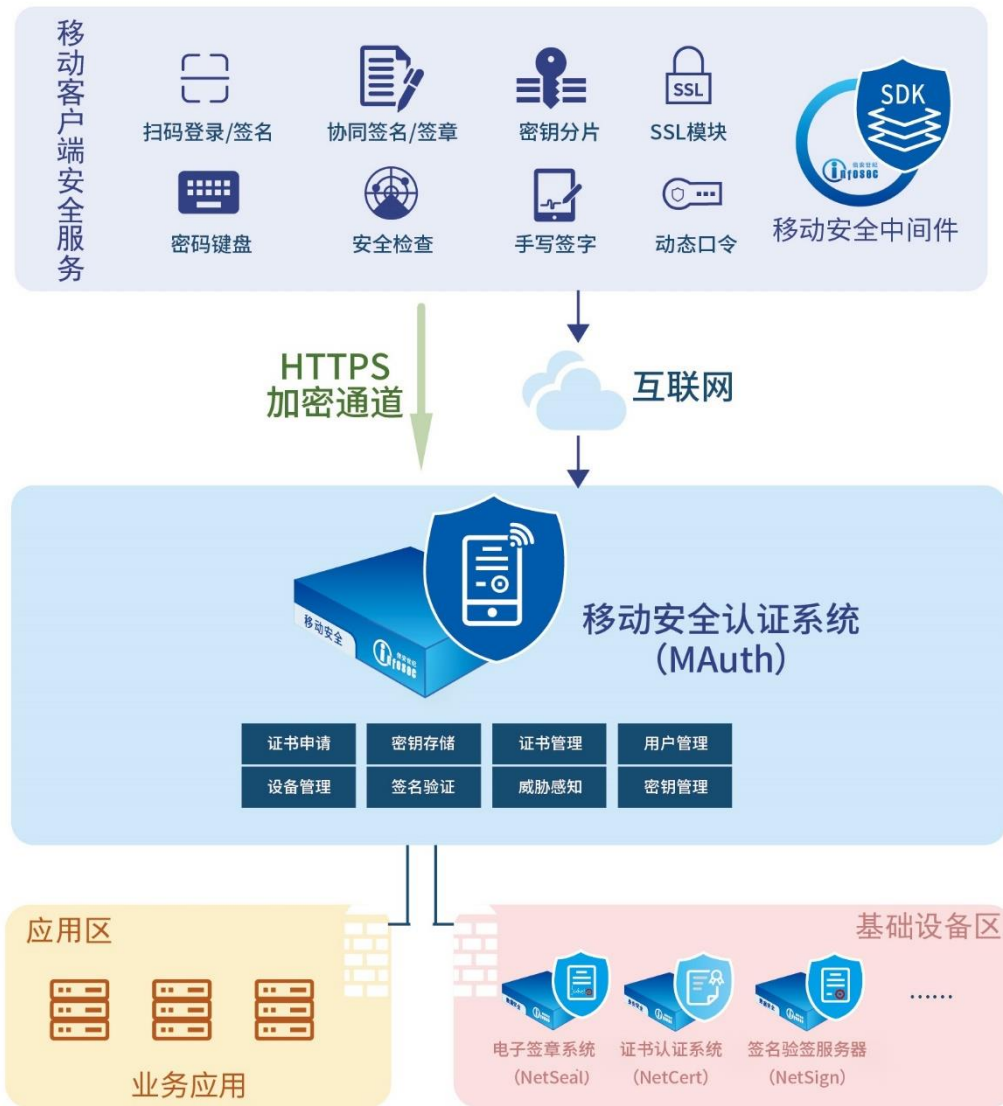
移动客户端安全服务

扫码登录/签名
协同签名/签章
密钥分片
SSL
SSL模块
SDK
密码键盘
安全检查
手写签字
动态口令
移动安全中间件

HTTPS
加密通道

互联网

移动安全
移动安全认证系统
（MAuth）

| 证书申请 | 密钥存储 | 证书管理 | 用户管理 |
|---|---|---|---|
| 设备管理 | 签名验证 | 威胁感知 | 密钥管理 |

应用区
业务应用

基础设备区
电子签章系统
（NetSeal）
证书认证系统
（NetCert）
签名验签服务器
（NetSign）
......